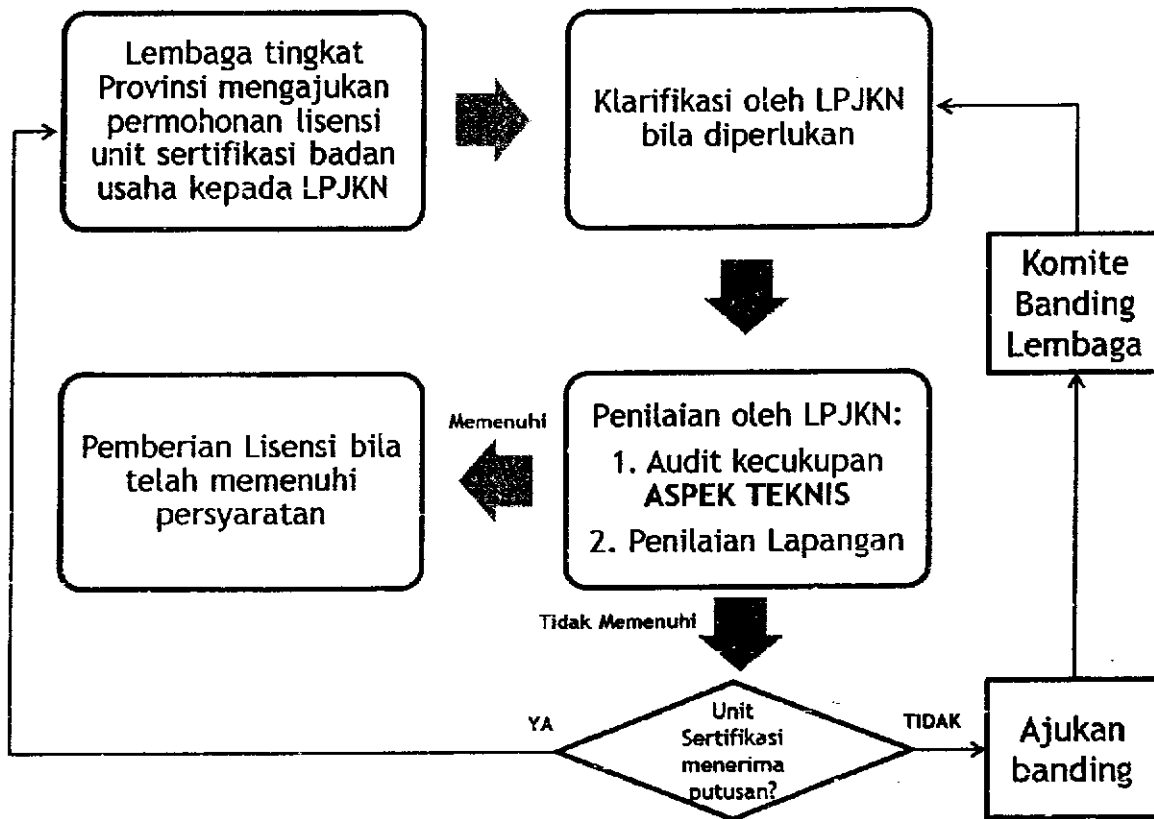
Lembaga tingkat Provinsi mengajukan permohonan lisensi unit sertifikasi badan usaha kepada LPJKN

Klarifikasi oleh LPJKN bila diperlukan

Komite Banding Lembaga

Pemberian Lisensi bila telah memenuhi persyaratan

Memenuhi

Penilaian oleh LPJKN:
1. Audit kecukupan **ASPEK TEKNIS**
2. Penilaian Lapangan

Tidak Memenuhi

YA

Unit Sertifikasi menerima putusan?

TIDAK

Ajukan banding